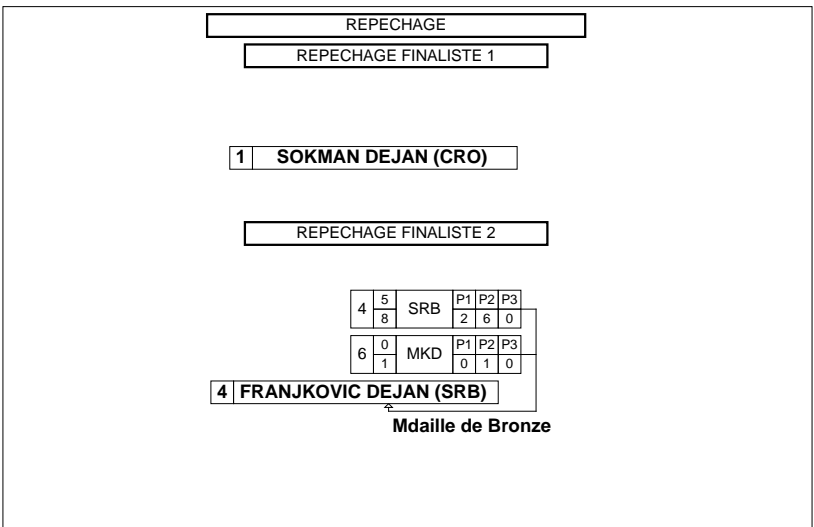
REPECHAGE

REPECHAGE FINALISTE 1

1 SOKMAN DEJAN (CRO)

REPECHAGE FINALISTE 2

| 4 | 5 / 8 | SRB | P1 | P2 | P3 |
|---|---|---|---|---|---|
| | | | 2 | 6 | 0 |

| 6 | 0 / 1 | MKD | P1 | P2 | P3 |
|---|---|---|---|---|---|
| | | | 0 | 1 | 0 |

4 FRANJKOVIC DEJAN (SRB)

Mdaille de Bronze